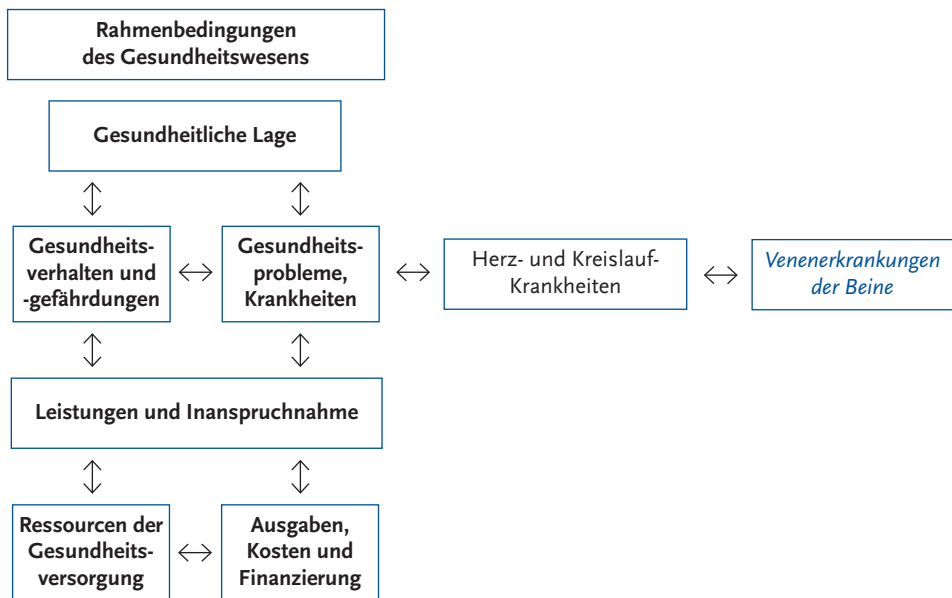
Rahmenbedingungen des Gesundheitswesens

Gesundheitliche Lage

Gesundheitsverhalten und -gefährdungen

Gesundheitsprobleme, Krankheiten

Herz- und Kreislauf-Krankheiten

Venenerkrankungen der Beine

Leistungen und Inanspruchnahme

Ressourcen der Gesundheitsversorgung

Ausgaben, Kosten und Finanzierung